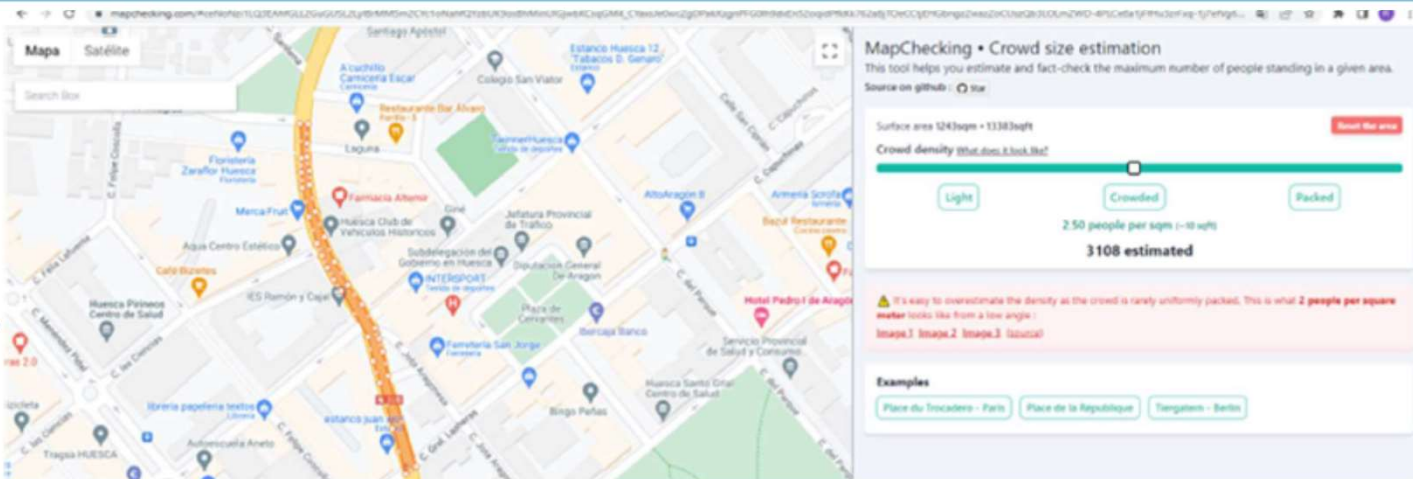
mapchecking.com/#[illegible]

Mapa Satélite

Search Box

Santiago Apóstol

A'cuchillo Carnicería Escar

Restaurante Bar Alvaro

Colegio San Viator

Estanco Huesca 12 "Tabacos D. Genaro"

Lagura

Gimnas Huesca

Floristería Zaraflor Huesca Floristería

Farmacia Alfamir

Merca Fruit

Huesca Club de Vehículos Históricos

Giné

Jefatura Provincial de Tráfico

AltoAragón 8

Armería Scrofa

Bazal Restaurante

Aqua Centro Estético

Subdelegación del Gobierno en Huesca

INTERSPORT

Diputación General de Aragón

Café Bizantes

Huesca Pirineos Centro de Salud

IES Ramón y Cajal

Plaza de Cervantes

Ibercaja Banco

Hotel Pedro I de Aragón

Ferretería San Jorge

Servicio Provincial de Salud y Consumo

Huesca Santo Grial Centro de Salud

librería papelería textos

estanco juan abr

Bingo Peñas

Autoescuela Aneto

Tragsa HUESCA

C. del Parque

C. Capuchinos

C. San Orencio

C. Felipe Coscolla

C. Las Ciencias

C. Menéndez Pidal

C. Félix Lafuente

C. Gral. Lasheras

C. José Arnal

MapChecking • Crowd size estimation

This tool helps you estimate and fact-check the maximum number of people standing in a given area.

Source on github : Star

Surface area 1243sqm • 13383sqft

Reset the area

Crowd density What does it look like?

Light

Crowded

Packed

2.50 people per sqm (~10 sqft)

3108 estimated

It's easy to overestimate the density as the crowd is rarely uniformly packed. This is what 2 people per square meter looks like from a low angle :

Image 1 Image 2 Image 3 (source)

Examples

Place du Trocadero - Paris

Place de la République

Tiergarten - Berlin